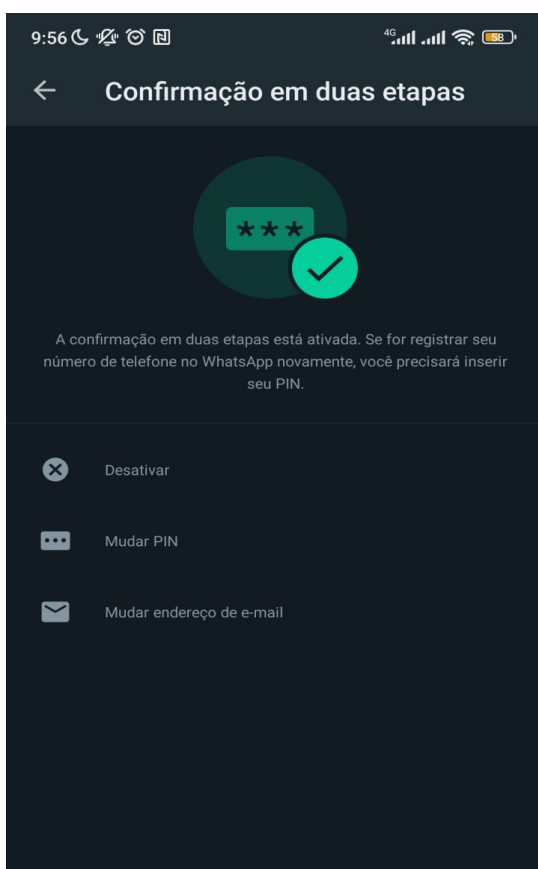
9:56 4G 58

Confirmação em duas etapas

***

A confirmação em duas etapas está ativada. Se for registrar seu número de telefone no WhatsApp novamente, você precisará inserir seu PIN.

Desativar

Mudar PIN

Mudar endereço de e-mail